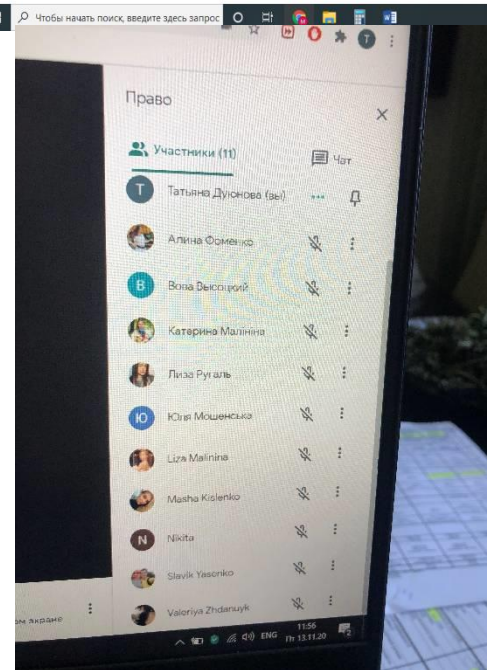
Чтобы начать поиск, введите здесь запрос

Право

Участники (11)

Чат

T

Татьяна Дудонова (вы)

Алина Фоменко

B

Вова Высоцкий

Катерина Малініна

Лиза Ругаль

Ю

Юлія Мошенська

Liza Malinina

Masha Kislenko

N

Nikita

Slavik Yasenko

Valeriya Zhdanyuk

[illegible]м экране

ENG

11:56

Пт 13.11.20